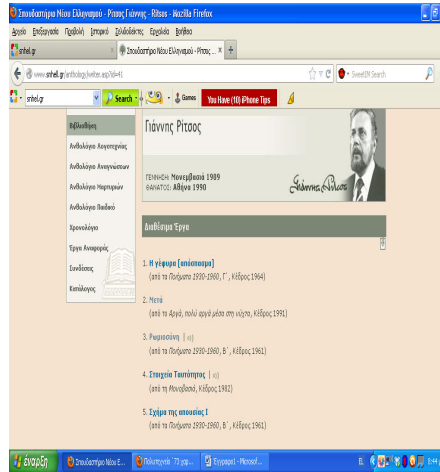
Σπουδαστήριο Νέου Ελληνισμού - Ρίτσος Γιάννης - Ritsos - Mozilla Firefox

Αρχείο Επεξεργασία Προβολή Ιστορικό Σελιδοδείκτες Εργαλεία Βοήθεια

snhell.gr

Σπουδαστήριο Νέου Ελληνισμού - Ρίτσος...

www.snhell.gr/anthology/writer.asp?id=41

SweetIM Search

snhell.gr

Search

Games

You Have (10) iPhone Tips

Βιβλιοθήκη

Ανθολόγιο Λογοτεχνίας

Ανθολόγιο Αναγνωσμάτων

Ανθολόγιο Μαρτυριών

Ανθολόγιο Παιδικό

Χρονολόγιο

Έργα Αναφοράς

Σύνδεσμοι

Κατάλογος

Γιάννης Ρίτσος

ΓΕΝΝΗΣΗ: Μονεμβασιά 1909
ΘΑΝΑΤΟΣ: Αθήνα 1990

Γιάννης Ρίτσος

Διαθέσιμα Έργα

1. Η γέφυρα [απόσπασμα]
(από τα Ποιήματα 1930-1960, Γ΄, Κέδρος 1964)

2. Μετά
(από τα Αργά, πολύ αργά μέσα στη νύχτα, Κέδρος 1991)

3. Ρωμιοσύνη [ήχος]
(από τα Ποιήματα 1930-1960, Β΄, Κέδρος 1961)

4. Στοιχείο Ταυτότητος [ήχος]
(από τη Μονοβασιά, Κέδρος 1982)

5. Σχήμα της απουσίας Ι
(από τα Ποιήματα 1930-1960, Β΄, Κέδρος 1961)

έναρξη

Σπουδαστήριο Νέου Ε...

Πολυτεχνείο 73 χρ...

Έγγραφο1 - Microsof...

EL

8:44